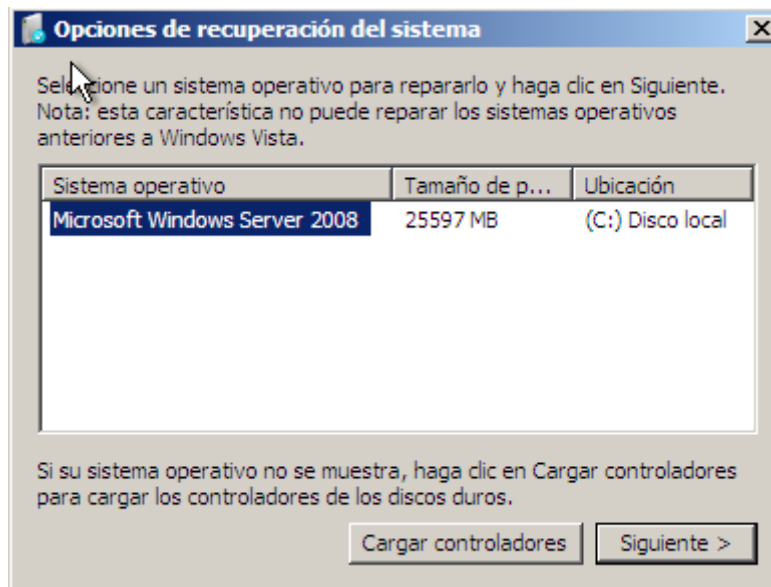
Opciones de recuperación del sistema

Sele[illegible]cione un sistema operativo para repararlo y haga clic en Siguiente. Nota: esta característica no puede reparar los sistemas operativos anteriores a Windows Vista.

| Sistema operativo | Tamaño de p... | Ubicación |
|---|---|---|
| Microsoft Windows Server 2008 | 25597 MB | (C:) Disco local |

Si su sistema operativo no se muestra, haga clic en Cargar controladores para cargar los controladores de los discos duros.

Cargar controladores

Siguiente >